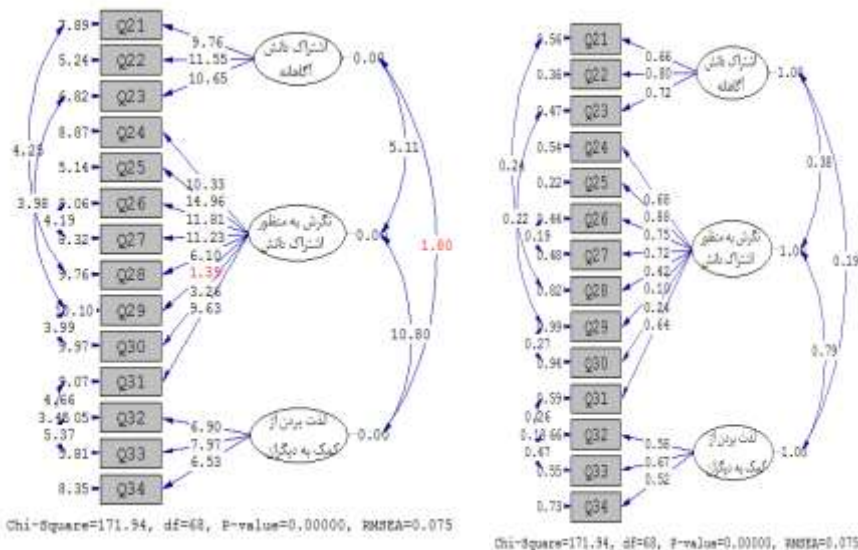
7.89 Q21
5.24 Q22
6.82 Q23
8.87 Q24
5.14 Q25
5.06 Q26
8.32 Q27
5.76 Q28
2.10 Q29
3.97 Q30
3.07 Q31
3.48 Q32
8.81 Q33
8.35 Q34

4.25
3.98
4.19
3.99
4.66
3.05
5.37

9.76
11.55
10.65
10.33
14.96
11.81
11.23
6.10
1.39
3.26
9.63
6.90
7.97
6.53

اشتراک دانش آگاهانه
نگرش به منظور اشتراک دانش
لذت بردن از کمک به دیگران

0.00
5.11
0.00
1.80
10.80
0.00

Chi-Square=171.94, df=68, P-value=0.00000, RMSEA=0.075

0.56 Q21
0.36 Q22
0.47 Q23
0.54 Q24
0.22 Q25
0.44 Q26
0.48 Q27
0.82 Q28
0.99 Q29
0.94 Q30
0.59 Q31
0.66 Q32
0.55 Q33
0.73 Q34

0.24
0.22
0.19
0.27
0.26
0.18
0.47

0.66
0.80
0.72
0.68
0.88
0.75
0.72
0.42
0.10
0.24
0.64
0.58
0.67
0.52

اشتراک دانش آگاهانه
نگرش به منظور اشتراک دانش
لذت بردن از کمک به دیگران

1.00
0.38
1.00
0.19
0.79
1.00

Chi-Square=171.94, df=68, P-value=0.00000, RMSEA=0.075